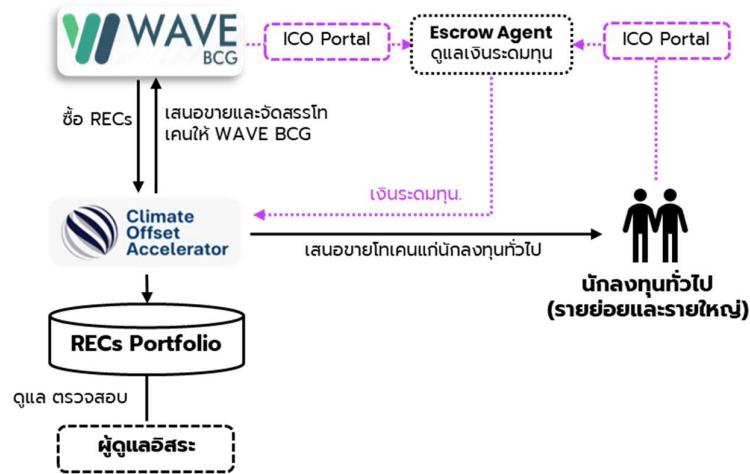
WAVE BCG

ICO Portal

Escrow Agent
ดูแลเงินระดมทุน

ICO Portal

ซื้อ RECs

เสนอขายและจัดสรรโทเคนให้ WAVE BCG

เงินระดมทุน.

Climate Offset Accelerator

เสนอขายโทเคนแก่นักลงทุนทั่วไป

นักลงทุนทั่วไป
(รายย่อยและรายใหญ่)

RECs Portfolio

ดูแล ตรวจสอบ

ผู้ดูแลอิสระ